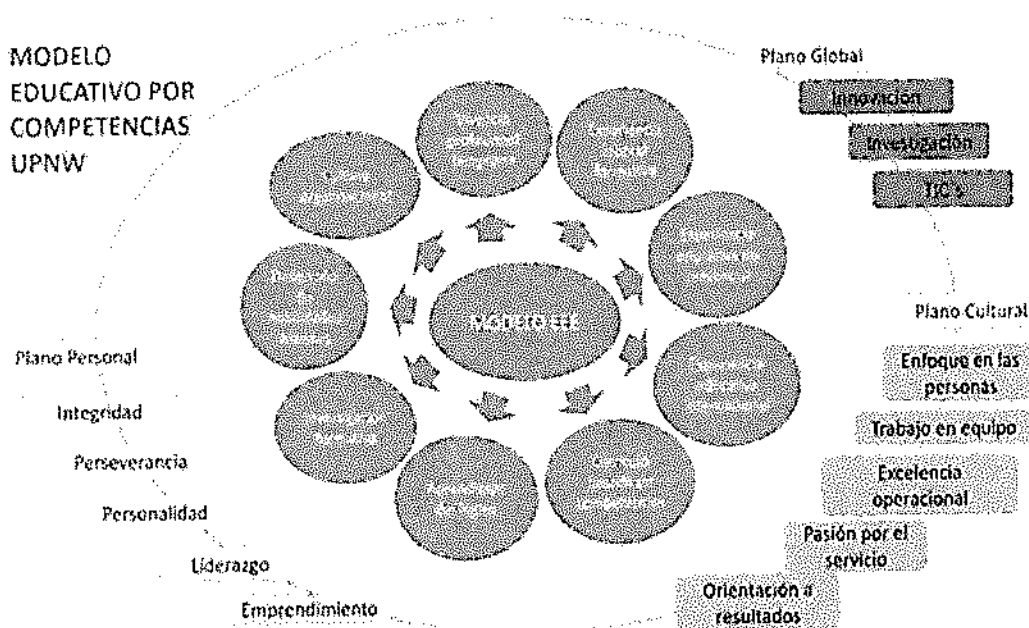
MODELO EDUCATIVO POR COMPETENCIAS UPNW

Plano Global

Innovación

Investigación

TIC's

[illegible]

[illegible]

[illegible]

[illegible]

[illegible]

MODELO EEE

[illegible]

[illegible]

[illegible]

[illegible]

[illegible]

Plano Cultural

Enfoque en las personas

Trabajo en equipo

Excelencia operacional

Pasión por el servicio

Orientación a resultados

Plano Personal

Integridad

Perseverancia

Personalidad

Liderazgo

Emprendimiento